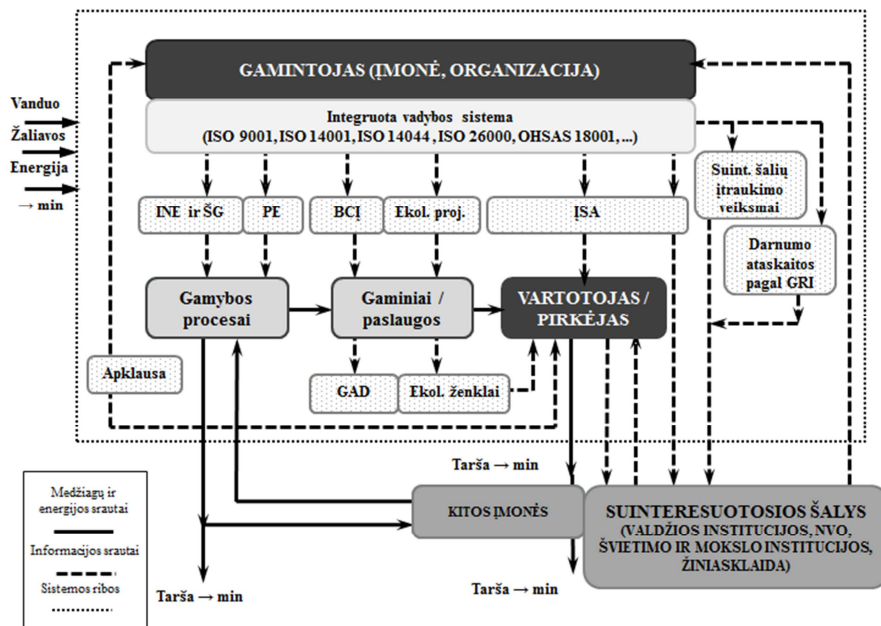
GAMINTOJAS (ĮMONĖ, ORGANIZACIJA)

Vanduo
Žaliavos
Energija
→ min

Integruota vadybos sistema
(ISO 9001, ISO 14001, ISO 14044 , ISO 26000, OHSAS 18001, ...)

INE ir ŠG
PE
BCĮ
Ekol. proj.
ISA

Suint. šalių įtraukimo veiksmai

Darnumo ataskaitos pagal GRI

Gamybos procesai

Gaminiai / paslaugos

VARTOTOJAS / PIRKĖJAS

Apklausa

GAD
Ekol. ženklai

Tarša → min

KITOS ĮMONĖS

SUINTERESUOTOSIOS ŠALYS
(VALDŽIOS INSTITUCIJOS, NVO, ŠVIETIMO IR MOKSLO INSTITUCIJOS, ŽINIASKLAIDA)

Tarša → min

Tarša → min

Medžiagų ir energijos srautai
Informacijos srautai
Sistemos ribos